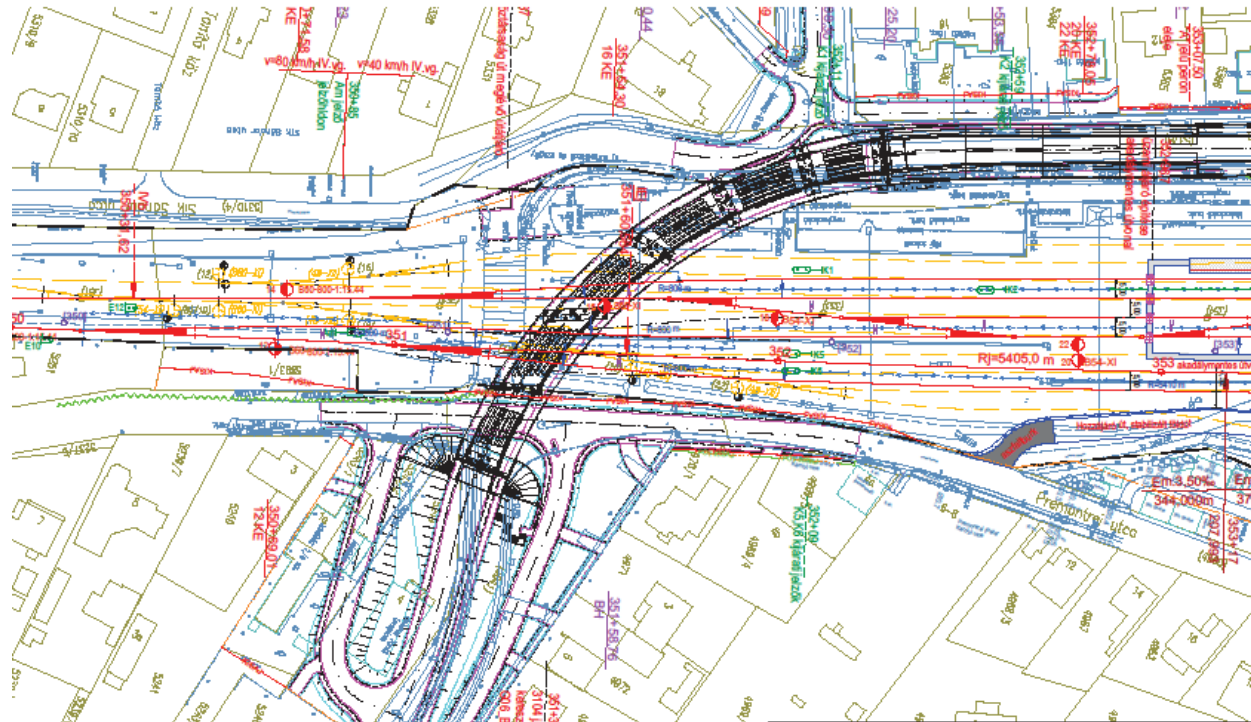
Tompa köz
v=80 km/h IV.vg.
v=40 km/h IV.vg.
16 KE
351+59,30
0,44
25,20
Am peron
eleje
Szilágyi utca
351
352
353 akadálymentes utc
Rj=5405,0 m
Em 3,50‰
344,000m
Premontrei utca
12 KE
350+69,01
351+58,76
BH
K1
K2
K3
K5
351+60
353+17